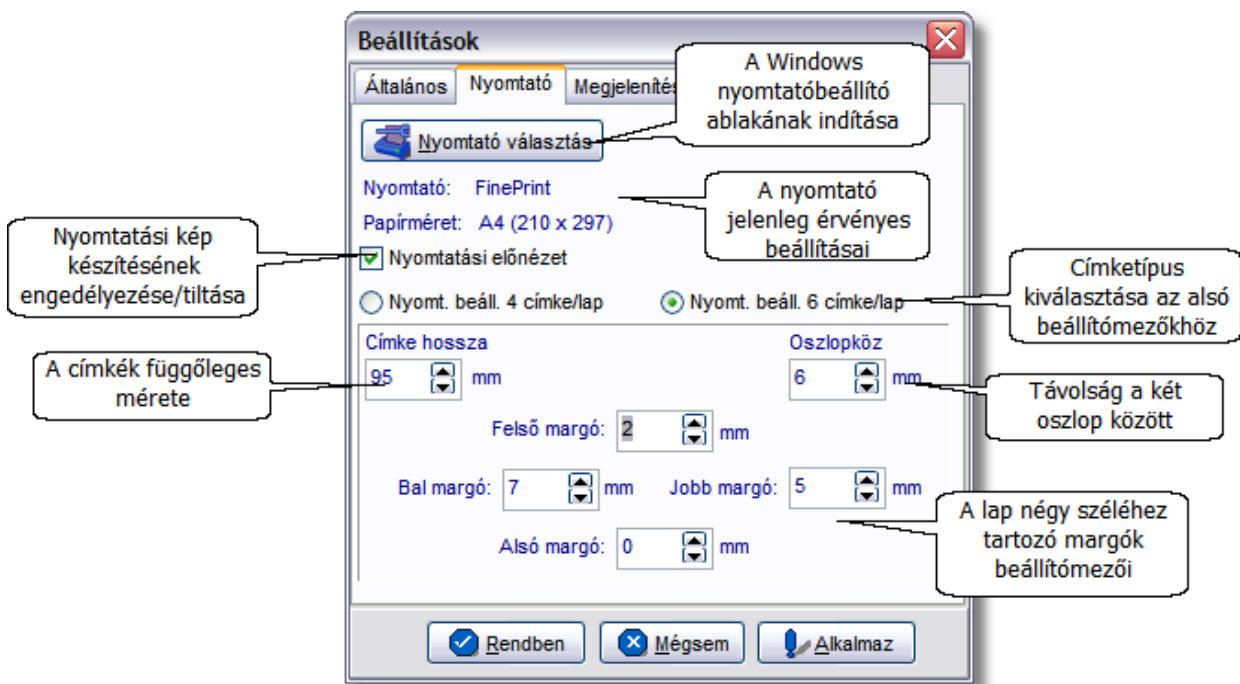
Beállítások

Általános | Nyomtató | Megjelenítés

A Windows nyomtatóbeállító ablakának indítása

Nyomtató választás

Nyomtató: FinePrint

Papírméret: A4 (210 x 297)

A nyomtató jelenleg érvényes beállításai

Nyomtatási kép készítésének engedélyezése/tiltása

Nyomtatási előnézet

Nyomt. beáll. 4 címke/lap

Nyomt. beáll. 6 címke/lap

Címketípus kiválasztása az alsó beállítómezőkhöz

Címke hossza

95 mm

A címkék függőleges mérete

Oszlopköz

6 mm

Távolság a két oszlop között

Felső margó: 2 mm

Bal margó: 7 mm

Jobb margó: 5 mm

A lap négy széléhez tartozó margók beállítómezői

Alsó margó: 0 mm

Rendben

Mégsem

Alkalmaz